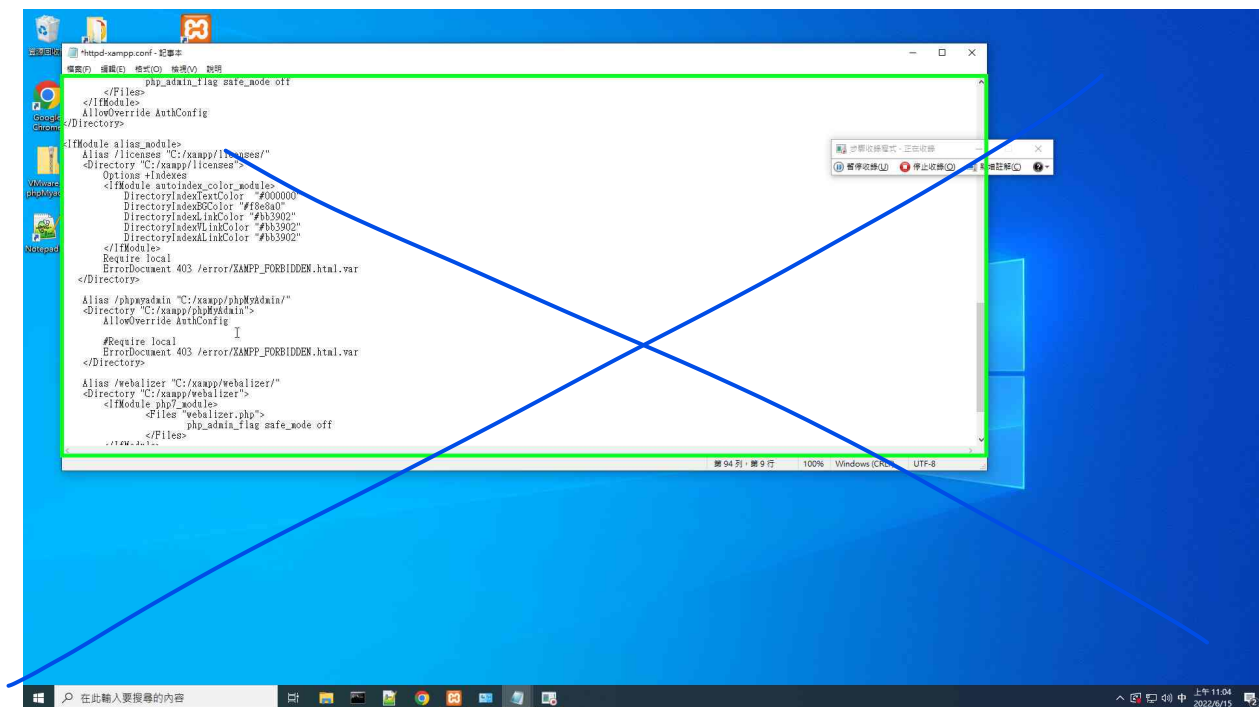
資源回收筒

Google Chrome

VMware phpMyad

Notepad

*httpd-xampp.conf - 記事本

檔案(F) 編輯(E) 格式(O) 檢視(V) 說明

php_admin_flag safe_mode off
</Files>
</IfModule>
AllowOverride AuthConfig
</Directory>

<IfModule alias_module>
Alias /licenses "C:/xampp/licenses/"
<Directory "C:/xampp/licenses">
Options +Indexes
<IfModule autoindex_color_module>
DirectoryIndexTextColor "#000000"
DirectoryIndexBGColor "#f8e8a0"
DirectoryIndexLinkColor "#bb3902"
DirectoryIndexVLinkColor "#bb3902"
DirectoryIndexALinkColor "#bb3902"
</IfModule>
Require local
ErrorDocument 403 /error/XAMPP_FORBIDDEN.html.var
</Directory>

Alias /phpmyadmin "C:/xampp/phpMyAdmin/"
<Directory "C:/xampp/phpMyAdmin">
AllowOverride AuthConfig

#Require local
ErrorDocument 403 /error/XAMPP_FORBIDDEN.html.var
</Directory>

Alias /webalizer "C:/xampp/webalizer/"
<Directory "C:/xampp/webalizer">
<IfModule php7_module>
<Files "webalizer.php">
php_admin_flag safe_mode off
</Files>
</IfModule>

第 94 列，第 9 行 100% Windows (CRLF) UTF-8

步驟收錄程式 - 正在收錄
暫停收錄(U) 停止收錄(O) 新增註解(C)

在此輸入要搜尋的內容

上午 11:04
2022/6/15
中